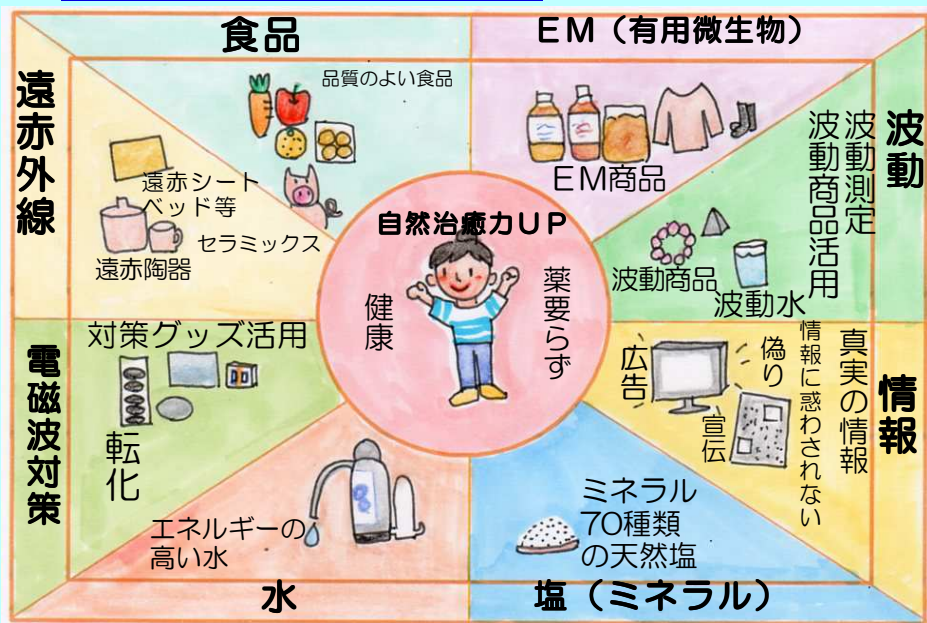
食品

品質のよい食品

EM（有用微生物）

EM商品

波動

波動測定
波動商品活用

波動商品

波動水

遠赤外線

遠赤シート
ベッド等

セラミックス

遠赤陶器

自然治癒力UP

健康

薬要らず

電磁波対策

対策グッズ活用

転化

情報

真実の情報

情報に惑わされない

広告

偽り

宣伝

エネルギーの
高い水

ミネラル
70種類
の天然塩

水

塩（ミネラル）